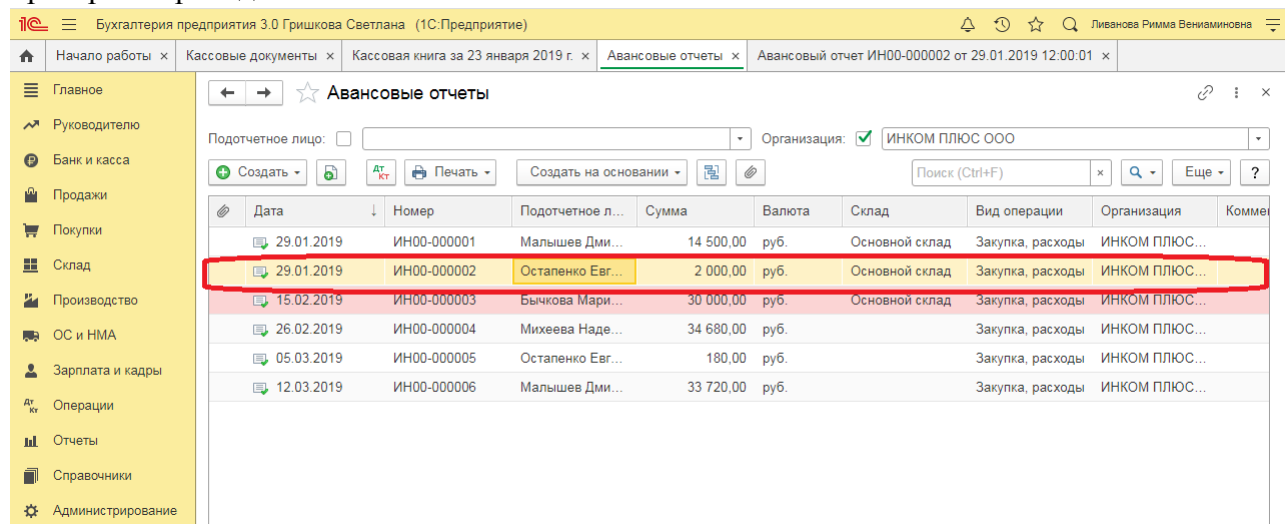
1С Бухгалтерия предприятия 3.0 Гришкова Светлана (1С:Предприятие) Ливанова Римма Вениаминовна

Начало работы × Кассовые документы × Кассовая книга за 23 января 2019 г. × Авансовые отчеты × Авансовый отчет ИН00-000002 от 29.01.2019 12:00:01 ×

Главное
Руководителю
Банк и касса
Продажи
Покупки
Склад
Производство
ОС и НМА
Зарплата и кадры
Операции
Отчеты
Справочники
Администрирование

Авансовые отчеты

Подотчетное лицо: Организация: ИНКОМ ПЛЮС ООО

Создать Печать Создать на основании Поиск (Ctrl+F) Еще ?

| Дата | Номер | Подотчетное л... | Сумма | Валюта | Склад | Вид операции | Организация | Коммен |
|---|---|---|---|---|---|---|---|---|
| 29.01.2019 | ИН00-000001 | Малышев Дми... | 14 500,00 | руб. | Основной склад | Закупка, расходы | ИНКОМ ПЛЮС... | |
| 29.01.2019 | ИН00-000002 | Остапенко Евг... | 2 000,00 | руб. | Основной склад | Закупка, расходы | ИНКОМ ПЛЮС... | |
| 15.02.2019 | ИН00-000003 | Бычкова Мари... | 30 000,00 | руб. | Основной склад | Закупка, расходы | ИНКОМ ПЛЮС... | |
| 26.02.2019 | ИН00-000004 | Михеева Наде... | 34 680,00 | руб. | | Закупка, расходы | ИНКОМ ПЛЮС... | |
| 05.03.2019 | ИН00-000005 | Остапенко Евг... | 180,00 | руб. | | Закупка, расходы | ИНКОМ ПЛЮС... | |
| 12.03.2019 | ИН00-000006 | Малышев Дми... | 33 720,00 | руб. | | Закупка, расходы | ИНКОМ ПЛЮС... | |